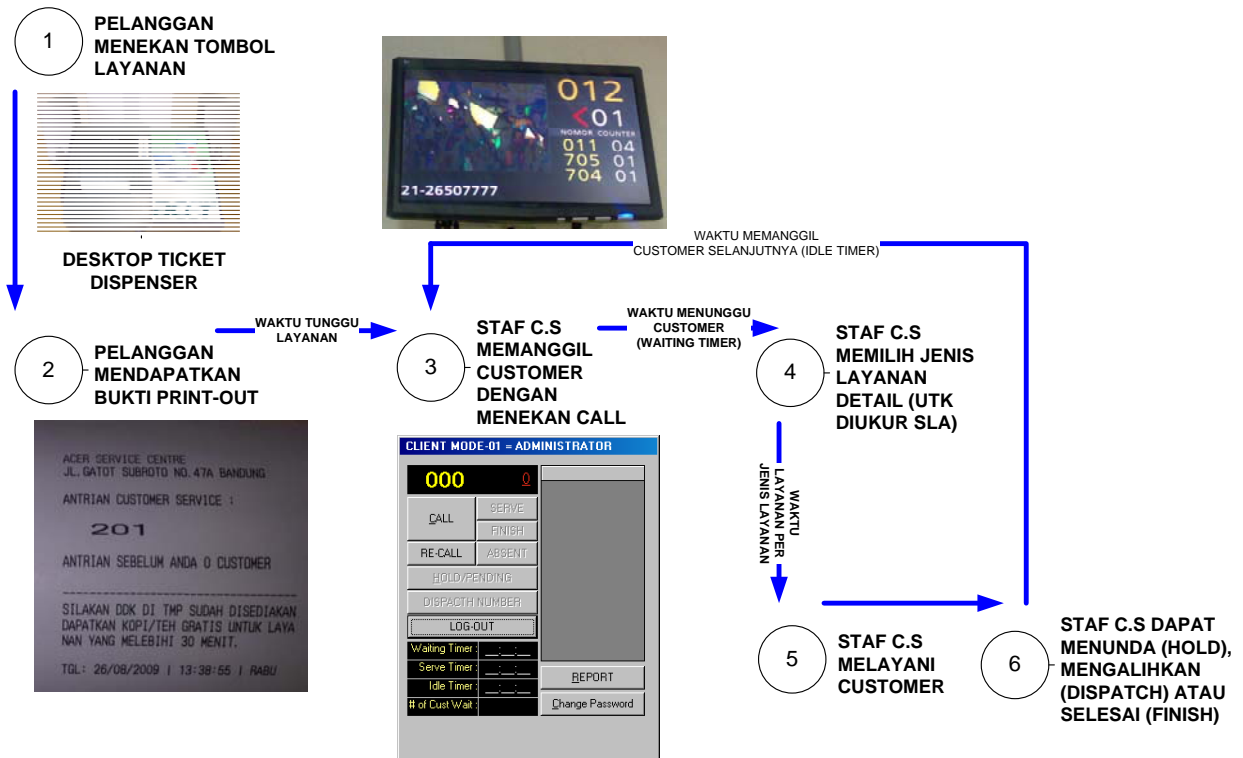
1
PELANGGAN MENEKAN TOMBOL LAYANAN

DESKTOP TICKET DISPENSER

012
<01
NOMOR COUNTER
011 04
705 01
704 01
21-26507777

WAKTU MEMANGGIL CUSTOMER SELANJUTNYA (IDLE TIMER)

2
PELANGGAN MENDAPATKAN BUKTI PRINT-OUT

WAKTU TUNGGU LAYANAN

3
STAF C.S MEMANGGIL CUSTOMER DENGAN MENEKAN CALL

WAKTU MENUNGGU CUSTOMER (WAITING TIMER)

4
STAF C.S MEMILIH JENIS LAYANAN DETAIL (UTK DIUKUR SLA)

ACER SERVICE CENTRE
JL.GATOT SUBROTO NO.47A BANDUNG
ANTRIAN CUSTOMER SERVICE :
201
ANTRIAN SEBELUM ANDA 0 CUSTOMER
SILAKAN DDK DI TMP SUDAH DISEDIAKAN DAPATKAN KOPI/TEH GRATIS UNTUK LAYANAN YANG MELEBIHI 30 MENIT.
TGL: 26/08/2009 | 13:38:55 | RABU

CLIENT MODE-01 = ADMINISTRATOR
000
0
CALL
SERVE
FINISH
RE-CALL
ABSENT
HOLD/PENDING
DISPACTH NUMBER
LOG-OUT
Waiting Timer : __:__:__
Serve Timer : __:__:__
Idle Timer : __:__:__
# of Cust Wait :
REPORT
Change Password

WAKTU LAYANAN PER JENIS LAYANAN

5
STAF C.S MELAYANI CUSTOMER

6
STAF C.S DAPAT MENUNDA (HOLD), MENGALIHKAN (DISPATCH) ATAU SELESAI (FINISH)